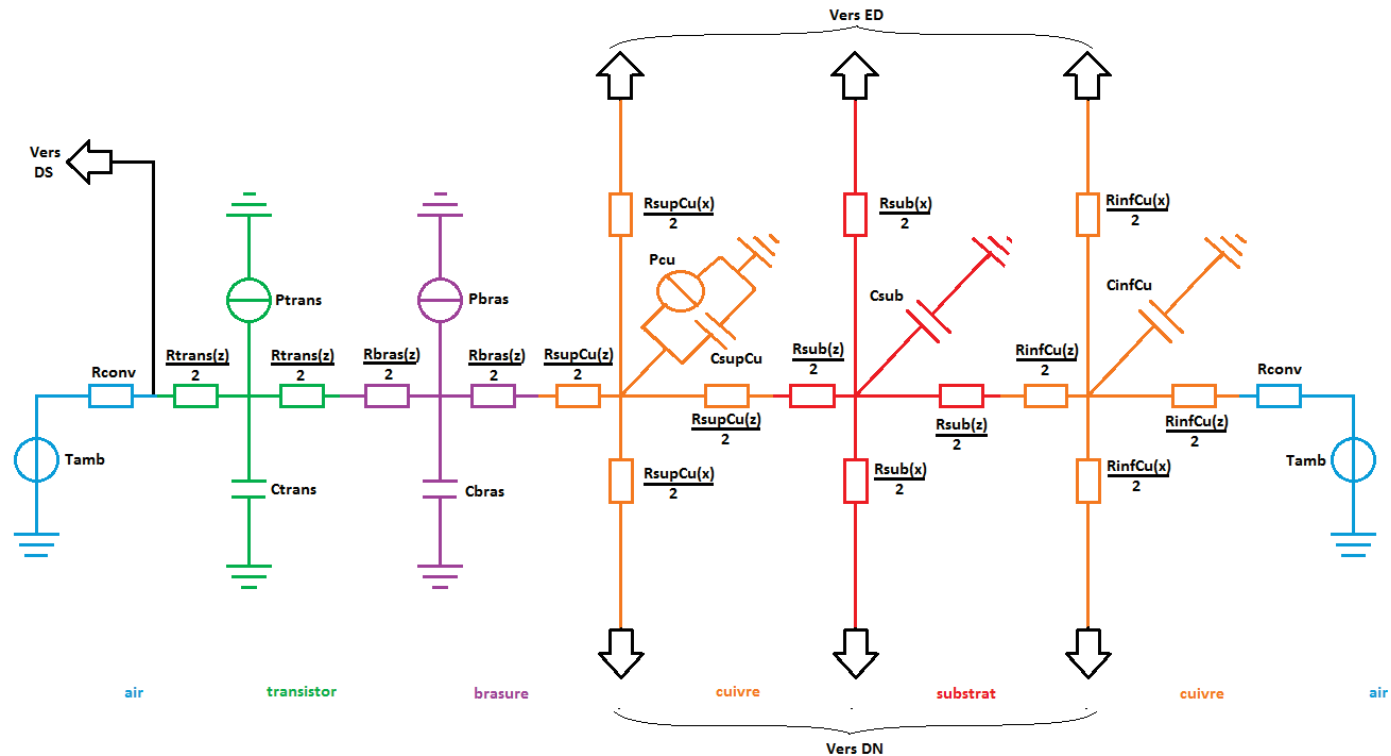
Vers ED

Vers DS

$\frac{RsupCu(x)}{2}$

$\frac{Rsub(x)}{2}$

$\frac{RinfCu(x)}{2}$

Pcu

Ptrans

Pbras

Csub

CinfCu

Rconv

$\frac{Rtrans(z)}{2}$

$\frac{Rtrans(z)}{2}$

$\frac{Rbras(z)}{2}$

$\frac{Rbras(z)}{2}$

$\frac{RsupCu(z)}{2}$

CsupCu

$\frac{Rsub(z)}{2}$

$\frac{RinfCu(z)}{2}$

Rconv

$\frac{RsupCu(z)}{2}$

$\frac{Rsub(z)}{2}$

$\frac{RinfCu(z)}{2}$

Tamb

Tamb

Ctrans

Cbras

$\frac{RsupCu(x)}{2}$

$\frac{Rsub(x)}{2}$

$\frac{RinfCu(x)}{2}$

air

transistor

brasure

cuivre

substrat

cuivre

air

Vers DN